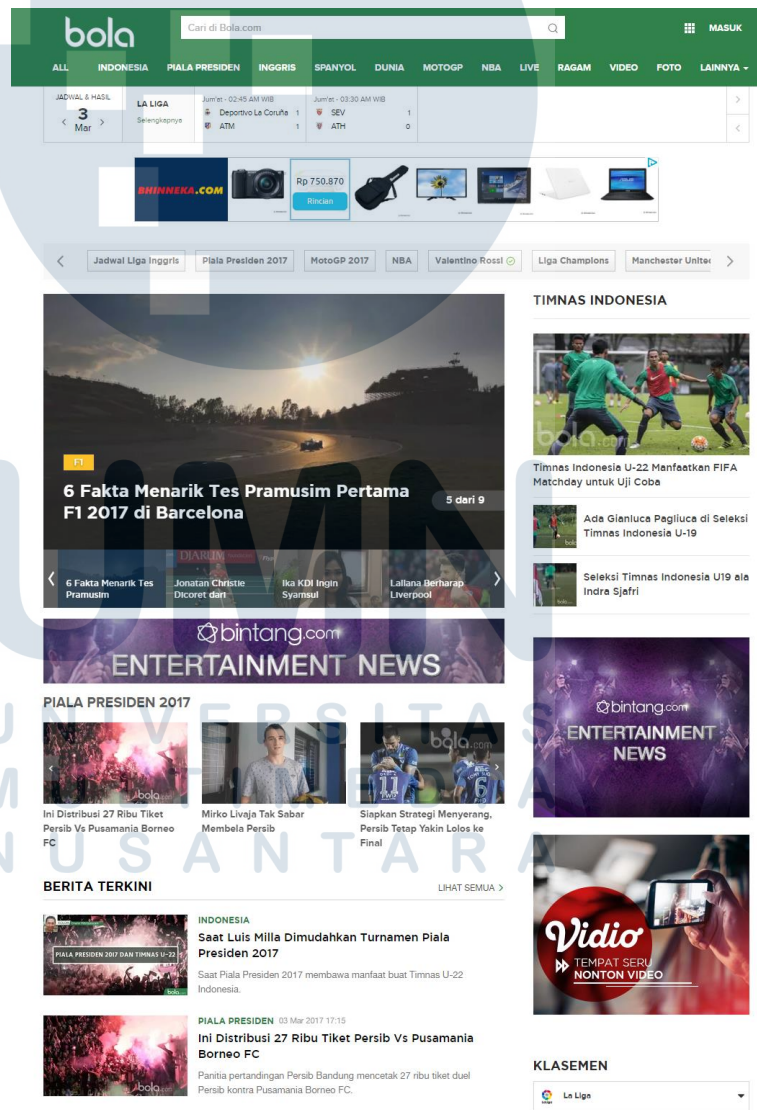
bola

Cari di Bola.com

MASUK

ALL INDONESIA PIALA PRESIDEN INGGRIS SPANYOL DUNIA MOTOGP NBA LIVE RAGAM VIDEO FOTO LAINNYA

JADWAL & HASIL
3
Mar

LA LIGA
Selengkapnya

Jum'at - 02:45 AM WIB
Deportivo La Coruña 1
ATM 1

Jum'at - 03:30 AM WIB
SEV 1
ATH 0

BHINNEKA.COM
Rp 750.870
Rincian

Jadwal Liga Inggris | Piala Presiden 2017 | MotoGP 2017 | NBA | Valentino Rossi | Liga Champions | Manchester United

F1
6 Fakta Menarik Tes Pramusim Pertama F1 2017 di Barcelona
5 dari 9

6 Fakta Menarik Tes Pramusim
Jonatan Christie Dicoret dari
Ika KDI Ingin Syamsul
Lallana Berharap Liverpool

bintang.com
ENTERTAINMENT NEWS

PIALA PRESIDEN 2017

Ini Distribusi 27 Ribu Tiket Persib Vs Pusamania Borneo FC
Mirko Livaja Tak Sabar Membela Persib
Siapkan Strategi Menyerang, Persib Tetap Yakin Lolos ke Final

BERITA TERKINI
LIHAT SEMUA

PIALA PRESIDEN 2017 DAN TIMNAS U-22
INDONESIA
Saat Luis Milla Dimudahkan Turnamen Piala Presiden 2017
Saat Piala Presiden 2017 membawa manfaat buat Timnas U-22 Indonesia.

PIALA PRESIDEN 03 Mar 2017 17:15
Ini Distribusi 27 Ribu Tiket Persib Vs Pusamania Borneo FC
Panitia pertandingan Persib Bandung mencetak 27 ribu tiket duel Persib kontra Pusamania Borneo FC.

TIMNAS INDONESIA
Timnas Indonesia U-22 Manfaatkan FIFA Matchday untuk Uji Coba
Ada Gianluca Pagliuca di Seleksi Timnas Indonesia U-19
Seleksi Timnas Indonesia U19 ala Indra Sjafri

bintang.com
ENTERTAINMENT NEWS

Vidio
TEMPAT SERU NONTON VIDEO

KLASEMEN
La Liga

UNIVERSITAS MULTIMEDIA NUSANTARA